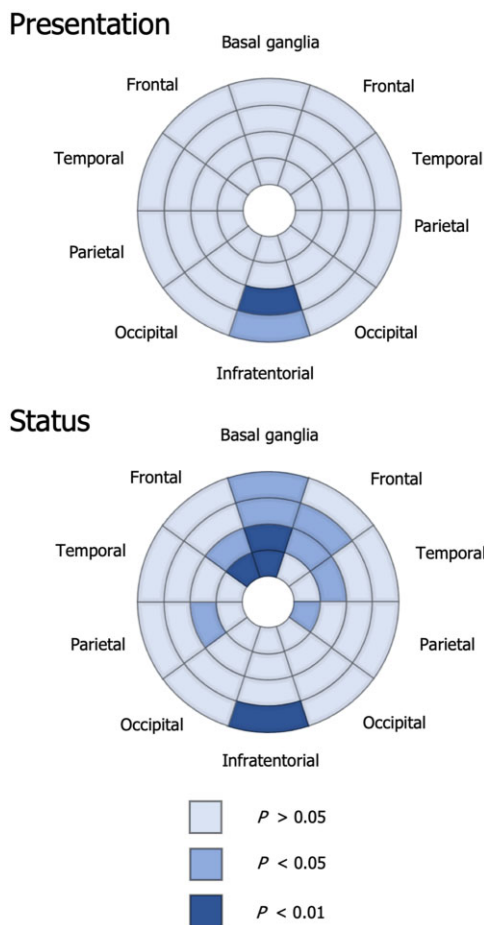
Presentation

Basal ganglia

Frontal

Frontal

Temporal

Temporal

Parietal

Parietal

Occipital

Occipital

Infratentorial

Status

Basal ganglia

Frontal

Frontal

Temporal

Temporal

Parietal

Parietal

Occipital

Occipital

Infratentorial

$P > 0.05$

$P < 0.05$

$P < 0.01$